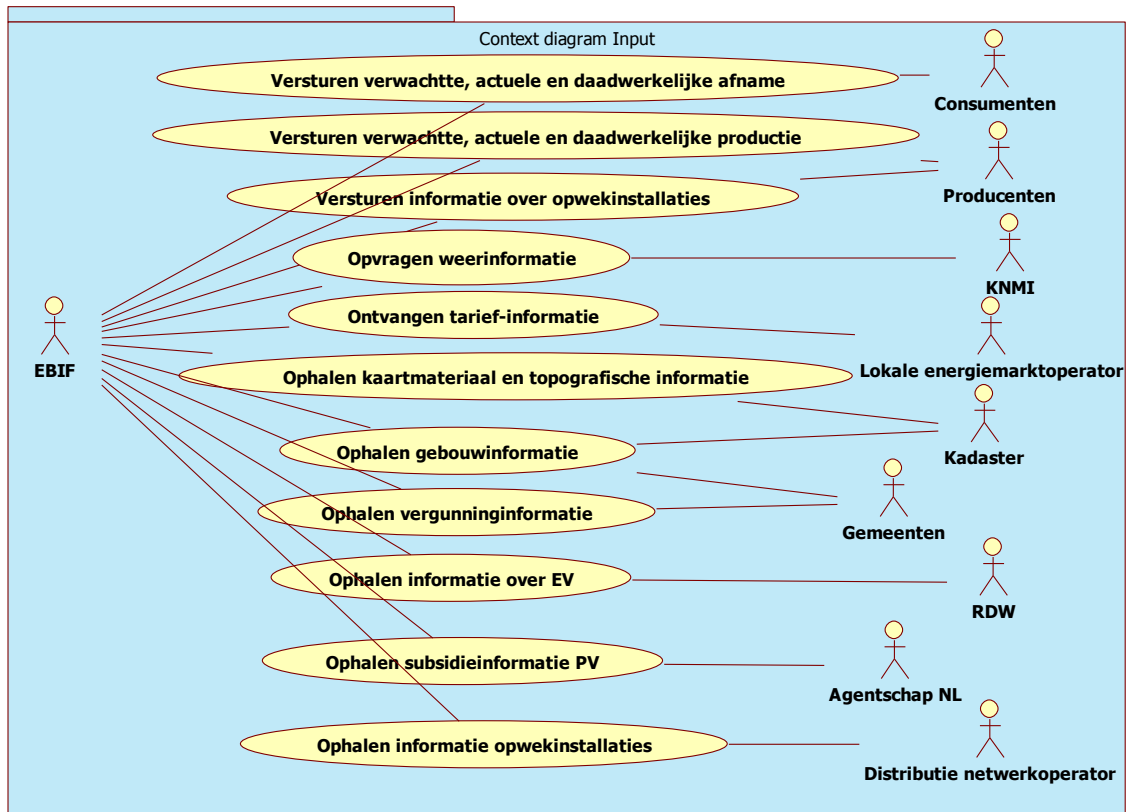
Context diagram Input

Versturen verwachtte, actuele en daadwerkelijke afname

Versturen verwachtte, actuele en daadwerkelijke productie

Versturen informatie over opwekinstallaties

Opvragen weerinformatie

Ontvangen tarief-informatie

Ophalen kaartmateriaal en topografische informatie

Ophalen gebouwinformatie

Ophalen vergunninginformatie

Ophalen informatie over EV

Ophalen subsidieinformatie PV

Ophalen informatie opwekinstallaties

EBIF

Consumenten

Producenten

KNMI

Lokale energiemarktoperator

Kadaster

Gemeenten

RDW

Agentschap NL

Distributie netwerkoperator